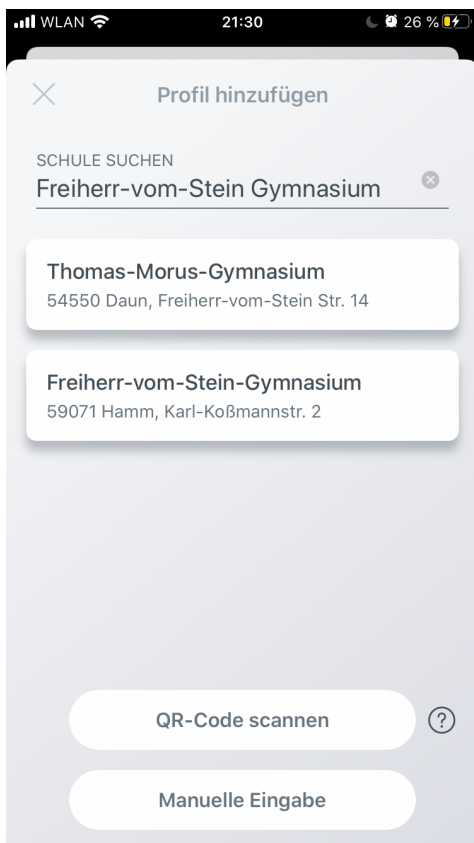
WLAN 21:30 26 %

Profil hinzufügen

SCHULE SUCHEN
Freiherr-vom-Stein Gymnasium

Thomas-Morus-Gymnasium
54550 Daun, Freiherr-vom-Stein Str. 14

Freiherr-vom-Stein-Gymnasium
59071 Hamm, Karl-Koßmannstr. 2

QR-Code scannen

?

Manuelle Eingabe